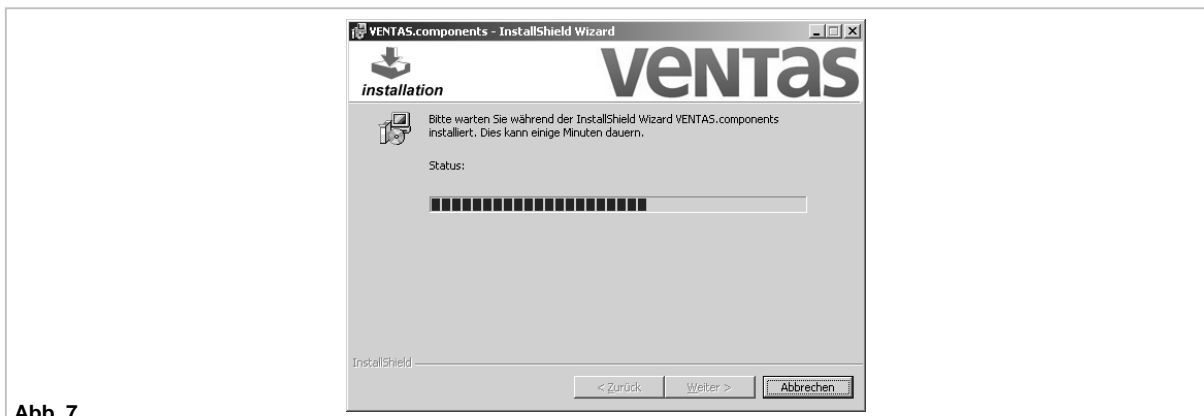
VENTAS.components - InstallShield Wizard

installation

VENTAS

Bitte warten Sie während der InstallShield Wizard VENTAS.components installiert. Dies kann einige Minuten dauern.

Status:

InstallShield

< Zurück

Weiter >

Abbrechen

Abb. 7